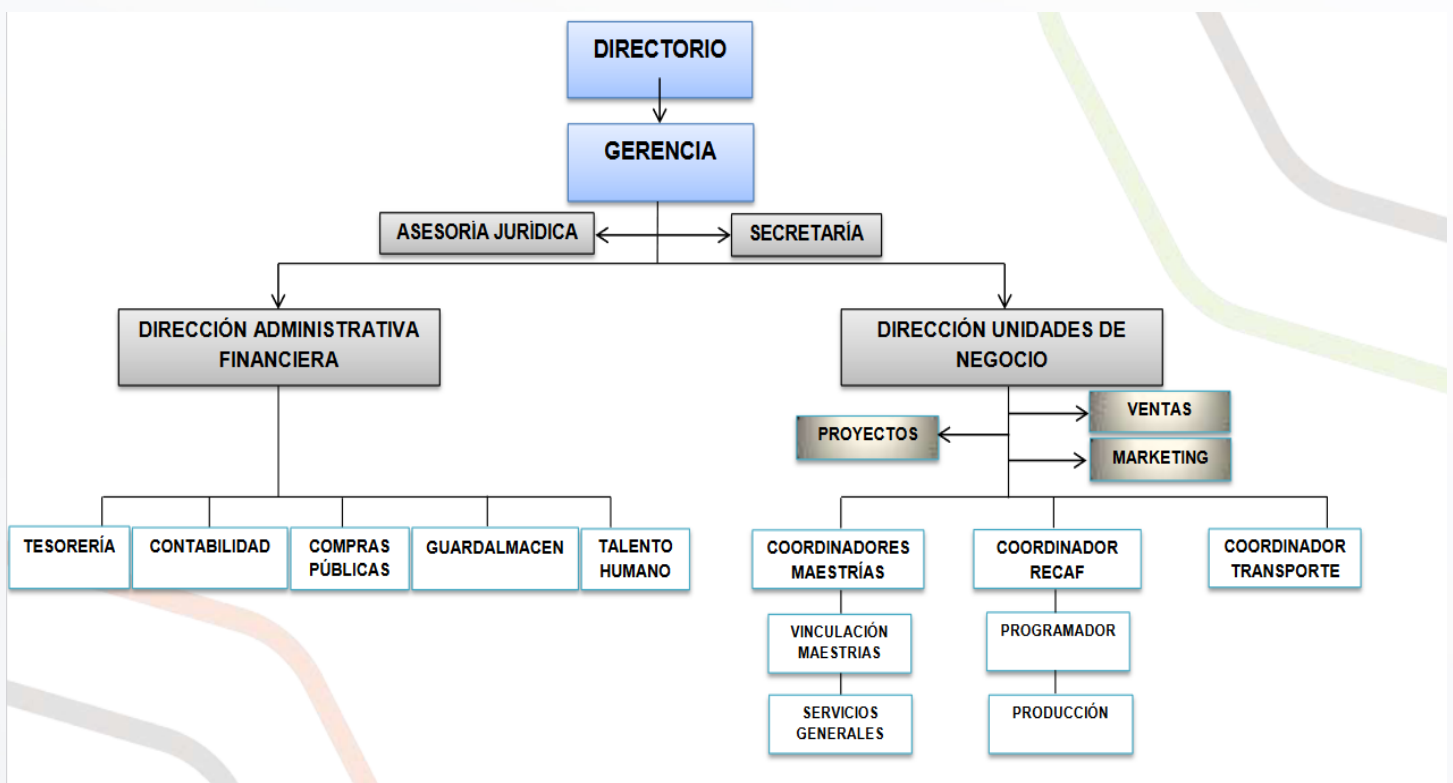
DIRECTORIO

GERENCIA

ASESORÍA JURÍDICA

SECRETARÍA

DIRECCIÓN ADMINISTRATIVA FINANCIERA

DIRECCIÓN UNIDADES DE NEGOCIO

VENTAS

PROYECTOS

MARKETING

TESORERÍA

CONTABILIDAD

COMPRAS PÚBLICAS

GUARDALMACEN

TALENTO HUMANO

COORDINADORES MAESTRÍAS

COORDINADOR RECAF

COORDINADOR TRANSPORTE

VINCULACIÓN MAESTRIAS

PROGRAMADOR

SERVICIOS GENERALES

PRODUCCIÓN